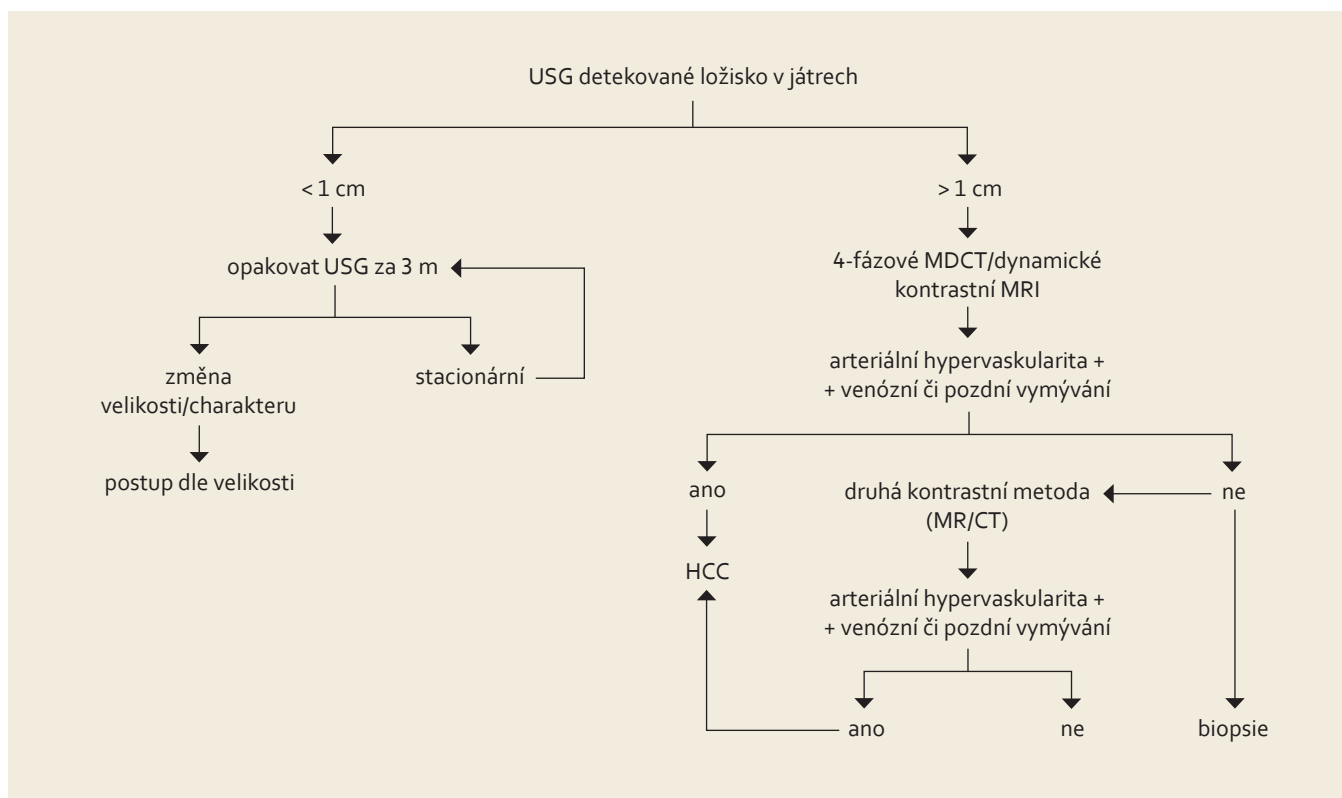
USG detekované ložisko v játrech

< 1 cm

opakovat USG za 3 m

změna velikosti/charakteru

postup dle velikosti

stacionární

> 1 cm

4-fázové MDCT/dynamické kontrastní MRI

arteriální hypervaskularita + + venózní či pozdní vymývání

ano

HCC

druhá kontrastní metoda (MR/CT)

arteriální hypervaskularita + + venózní či pozdní vymývání

ano

ne

ne

biopsie